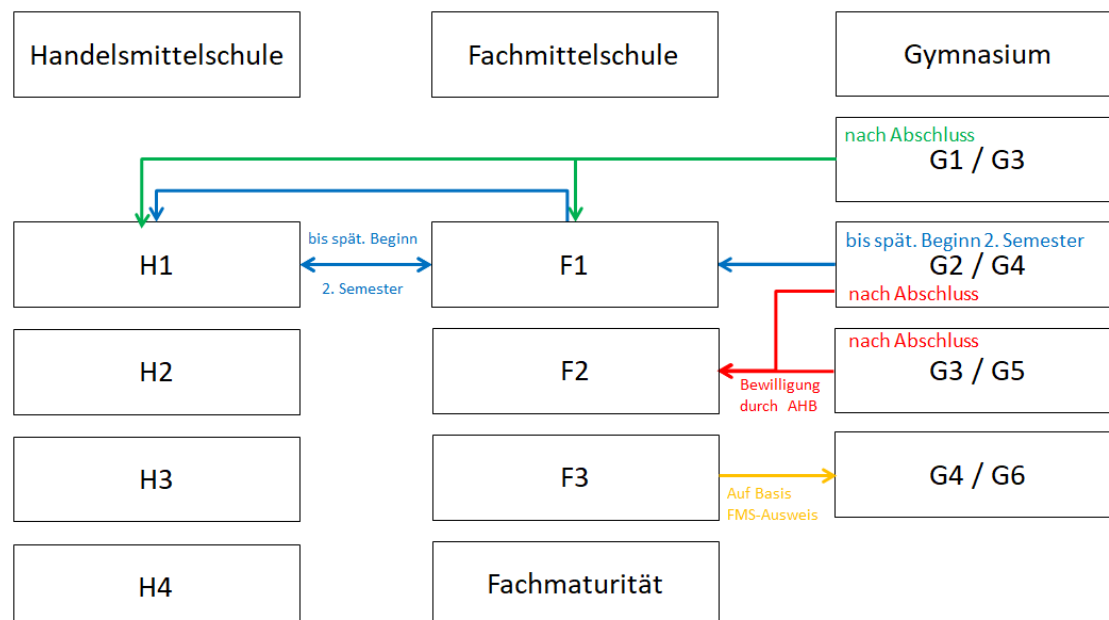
Handelsmittelschule

Fachmittelschule

Gymnasium

nach Abschluss
G1 / G3

H1

bis spät. Beginn
2. Semester

F1

bis spät. Beginn 2. Semester
G2 / G4

nach Abschluss

H2

F2

Bewilligung durch AHB

nach Abschluss
G3 / G5

H3

F3

Auf Basis FMS-Ausweis

G4 / G6

H4

Fachmaturität